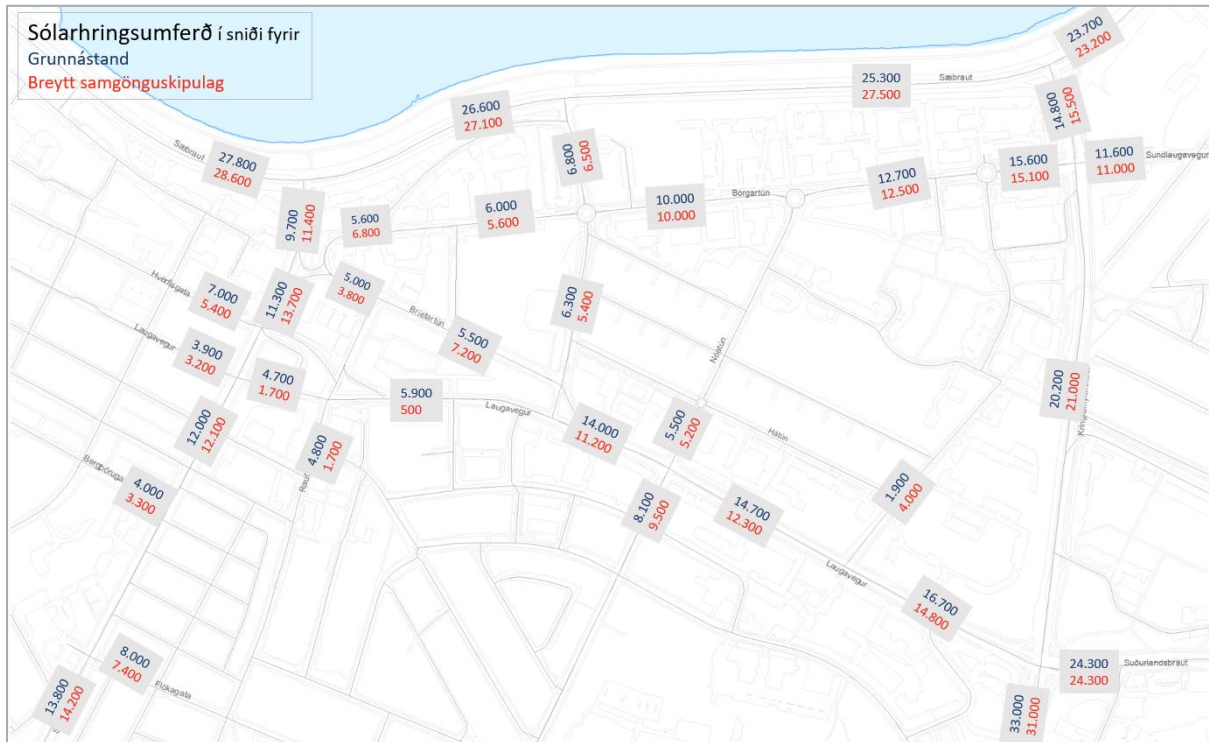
Sólarhringsumferð í sniði fyrir
Grunnástand
Breytt samgönguskipulag

23.700
23.200

25.300
27.500

Sæbraut

26.600
27.100

14.800
15.500

Sæbraut
27.800
28.600

6.800
6.500

15.600
15.100

11.600
11.000

Sundlaugavegur

12.700
12.500

10.000
10.000

Borgartún

6.000
5.600

5.600
6.800

9.700
11.400

Hverfisgata
7.000
5.400

11.300
13.700

5.000
3.800

Bríetartún

6.300
5.400

5.500
7.200

Nóatún

Laugavegur
3.900
3.200

4.700
1.700

5.900
500

Laugavegur

20.200
21.000

14.000
11.200

5.500
5.200

Hátún

12.000
12.100

4.800
1.700

Rauðarárstígur

Bergþórugata
4.000
3.300

8.100
9.500

14.700
12.300

1.900
4.000

Laugavegur

16.700
14.800

8.000
7.400

Flókagata

24.300
24.300

Suðurlandsbraut

13.800
14.200

33.000
31.000